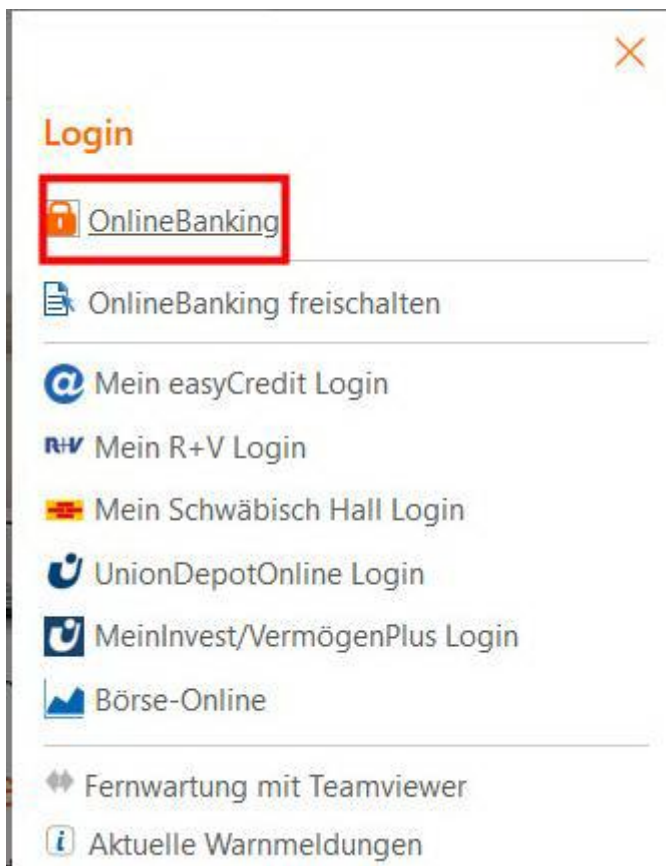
×

Login

OnlineBanking

OnlineBanking freischalten

Mein easyCredit Login

R+V Mein R+V Login

Mein Schwäbisch Hall Login

UnionDepotOnline Login

MeinInvest/VermögenPlus Login

Börse-Online

Fernwartung mit Teamviewer

Aktuelle Warnmeldungen